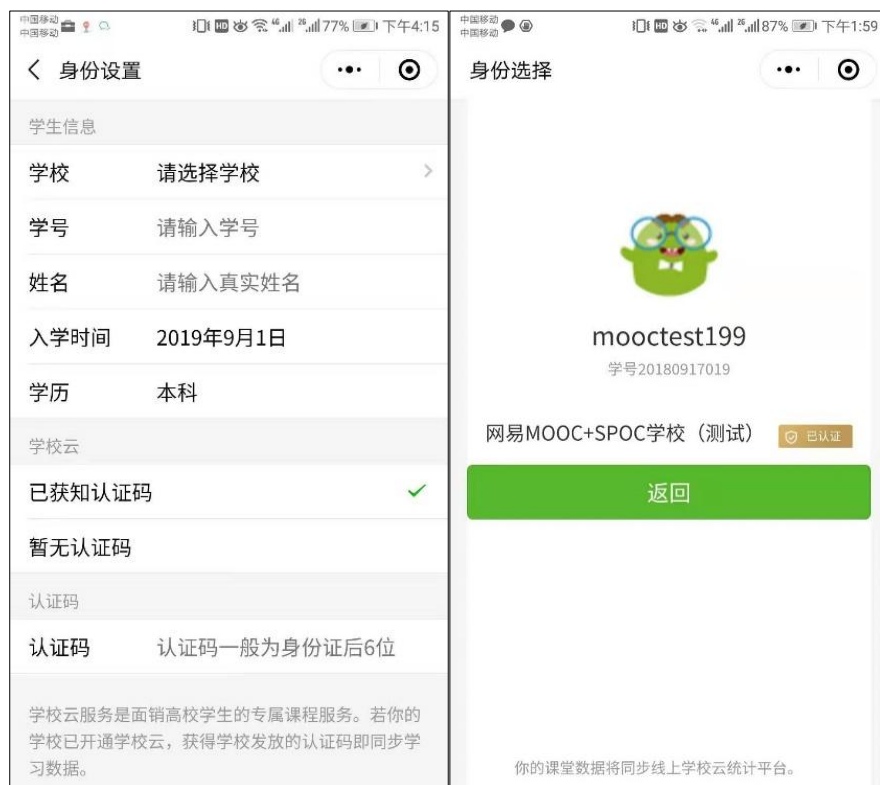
中国移动 中国移动 77% 下午4:15

< 身份设置

学生信息

学校 请选择学校 >

学号 请输入学号

姓名 请输入真实姓名

入学时间 2019年9月1日

学历 本科

学校云

已获知认证码 ✓

暂无认证码

认证码

认证码 认证码一般为身份证后6位

学校云服务是面销高校学生的专属课程服务。若你的学校已开通学校云，获得学校发放的认证码即同步学习数据。

中国移动 中国移动 87% 下午1:59

身份选择

mooctest199

学号20180917019

网易MOOC+SPOC学校（测试） 已认证

返回

你的课堂数据将同步线上学校云统计平台。